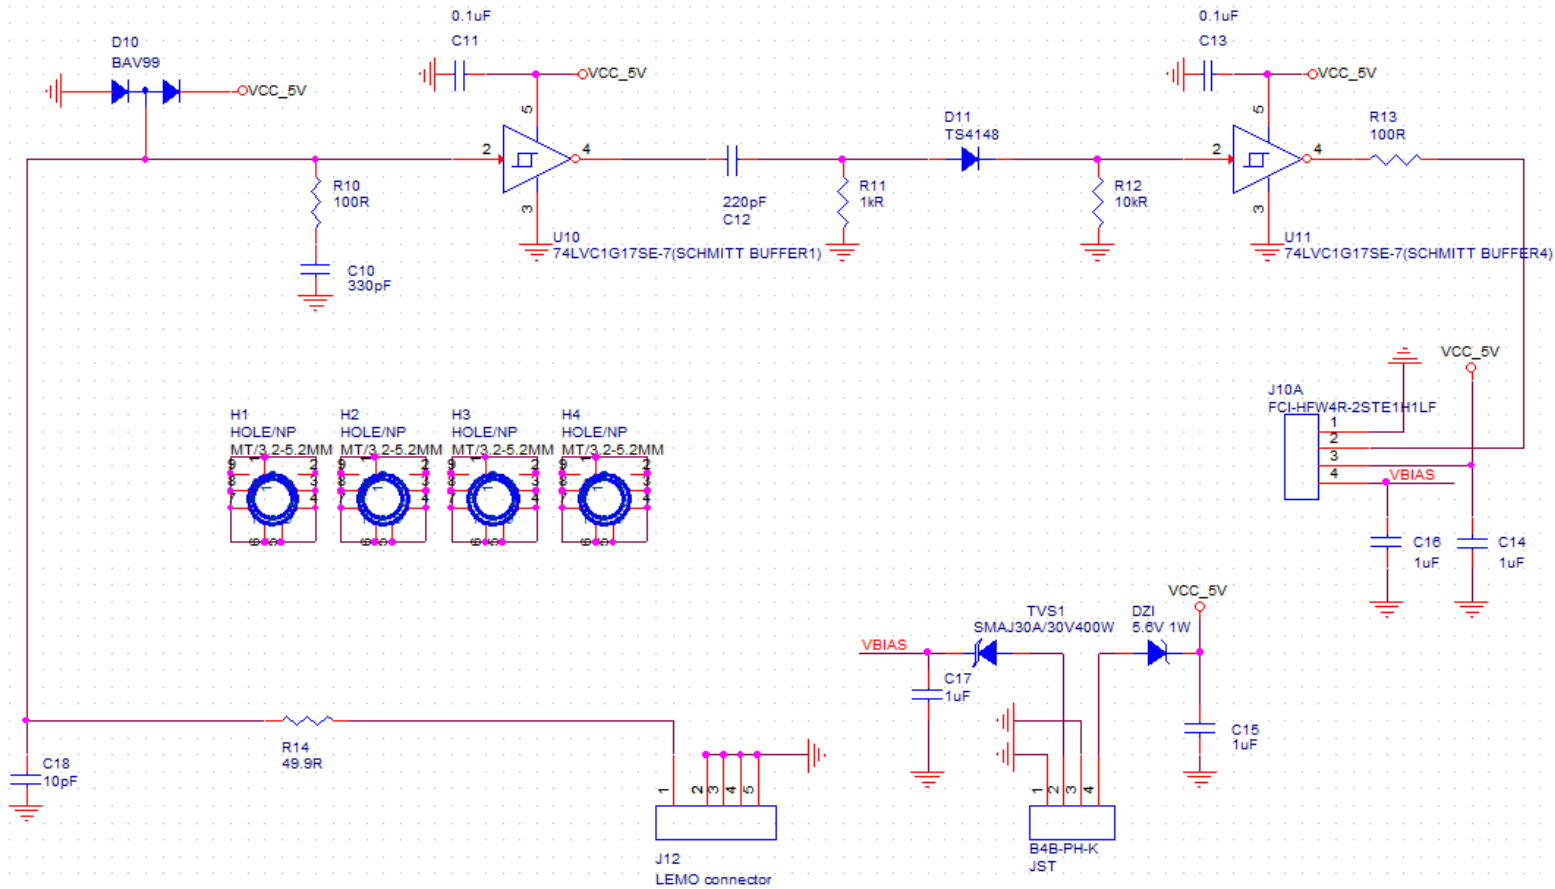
D10
BAV99
VCC_5V
0.1uF
C11
VCC_5V
5
2
4
3
U10
74LVC1G17SE-7(SCHMITT BUFFER1)
R10
100R
C10
330pF
220pF
C12
R11
1kR
D11
TS4148
R12
10kR
0.1uF
C13
VCC_5V
5
2
4
3
U11
74LVC1G17SE-7(SCHMITT BUFFER4)
R13
100R
VCC_5V
J10A
FCI-HFW4R-2STE1H1LF
1
2
3
4
VBIAS
C16
1uF
C14
1uF
H1
HOLE/NP
MT/3.2-5.2MM
H2
HOLE/NP
MT/3.2-5.2MM
H3
HOLE/NP
MT/3.2-5.2MM
H4
HOLE/NP
MT/3.2-5.2MM
TVS1
SMAJ30A/30V400W
DZI
5.6V 1W
VCC_5V
VBIAS
C17
1uF
C15
1uF
R14
49.9R
C18
10pF
1
2
3
4
5
J12
LEMO connector
1
2
3
4
B4B-PH-K
JST